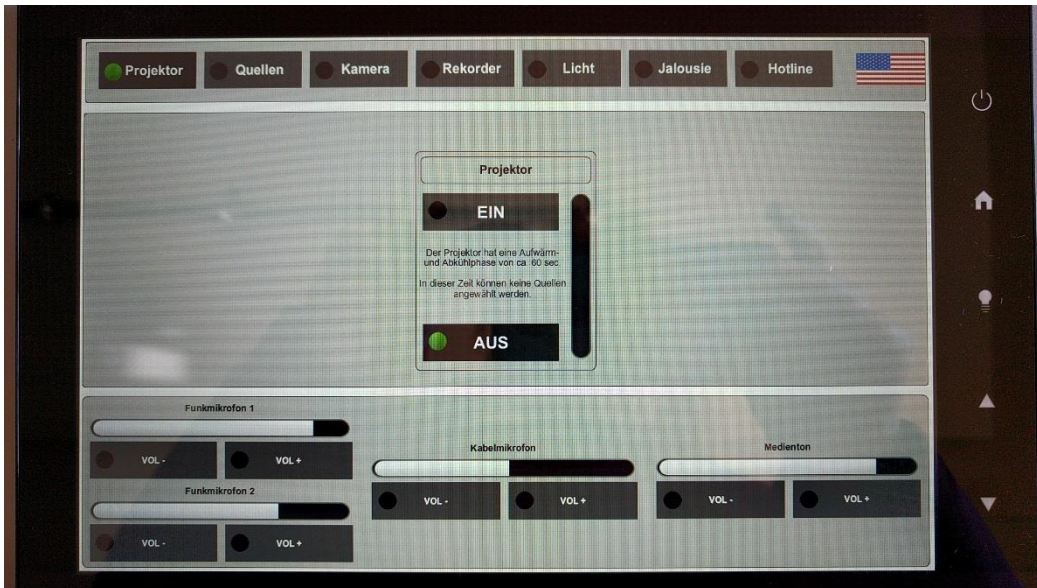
Projektor Quellen Kamera Rekorder Licht Jalousie Hotline

Projektor

EIN

Der Projektor hat eine Aufwärm- und Abkühlphase von ca. 60 sec.

In dieser Zeit können keine Quellen angewählt werden.

AUS

Funkmikrofon 1

VOL - VOL +

Funkmikrofon 2

VOL - VOL +

Kabelmikrofon

VOL - VOL +

Medienton

VOL - VOL +